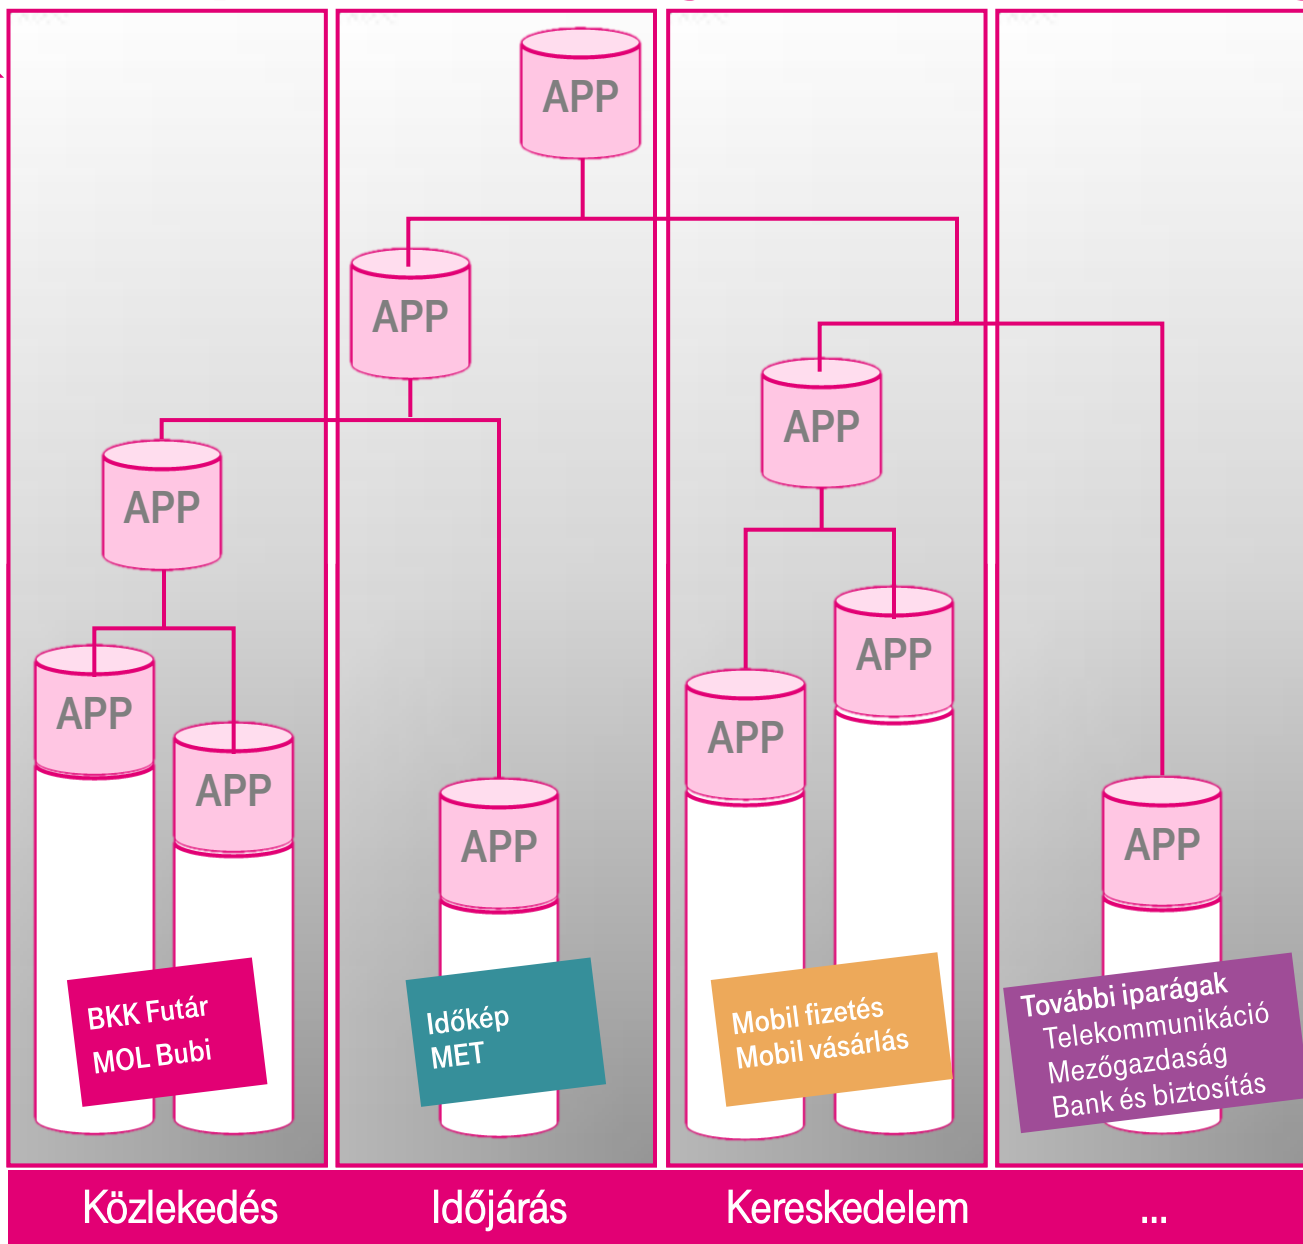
APP

APP

APP

APP

APP

APP

APP

APP

APP

BKK Futár
MOL Bubi

Időkép
MET

Mobil fizetés
Mobil vásárlás

További iparágak
Telekommunikáció
Mezőgazdaság
Bank és biztosítás

Közlekedés

Időjárás

Kereskedelem

...